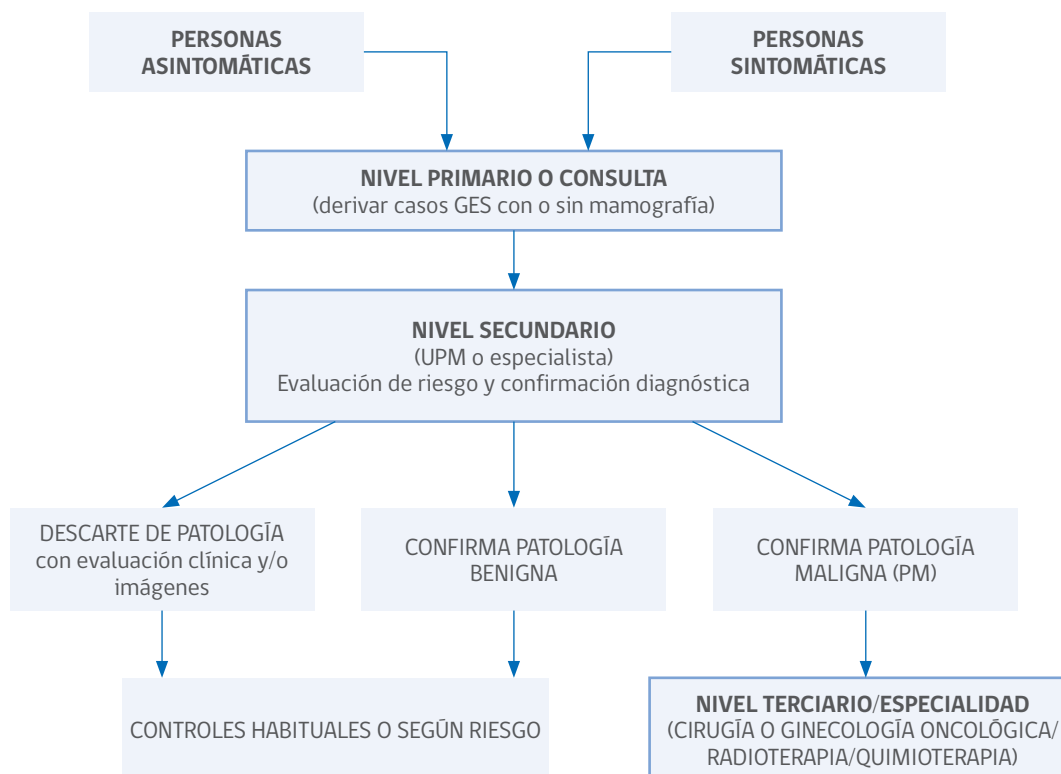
PERSONAS ASINTOMÁTICAS

PERSONAS SINTOMÁTICAS

NIVEL PRIMARIO O CONSULTA
(derivar casos GES con o sin mamografía)

NIVEL SECUNDARIO
(UPM o especialista)
Evaluación de riesgo y confirmación diagnóstica

DESCARTE DE PATOLOGÍA con evaluación clínica y/o imágenes

CONFIRMA PATOLOGÍA BENIGNA

CONFIRMA PATOLOGÍA MALIGNA (PM)

CONTROLES HABITUALES O SEGÚN RIESGO

NIVEL TERCIARIO/ESPECIALIDAD
(CIRUGÍA O GINECOLOGÍA ONCOLÓGICA/ RADIOTERAPIA/QUIMIOTERAPIA)